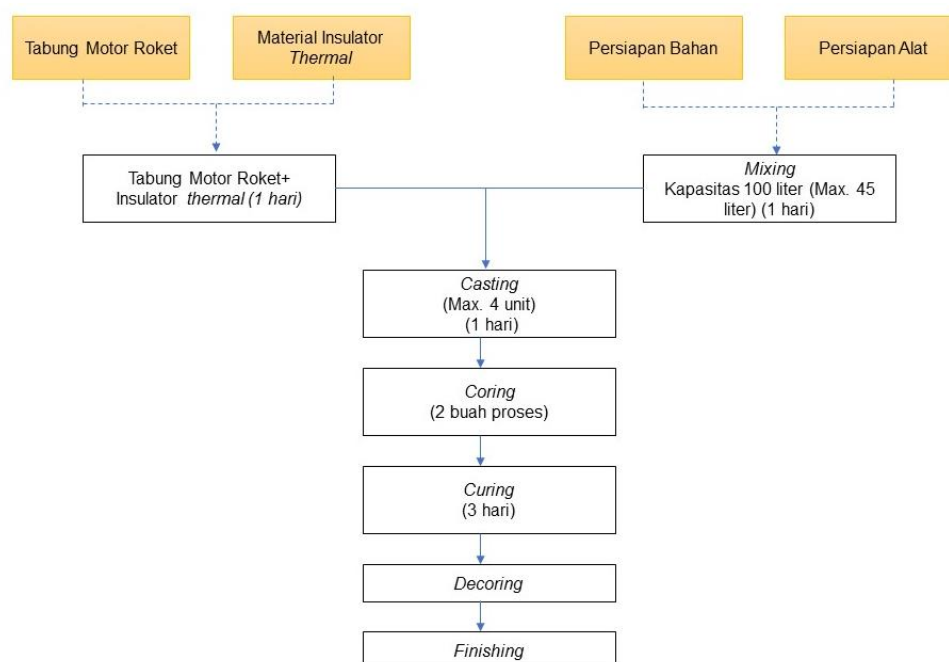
Tabung Motor Roket

Material Insulator Thermal

Persiapan Bahan

Persiapan Alat

Tabung Motor Roket+ Insulator thermal (1 hari)

Mixing
Kapasitas 100 liter (Max. 45 liter) (1 hari)

Casting
(Max. 4 unit)
(1 hari)

Coring
(2 buah proses)

Curing
(3 hari)

Decoring

Finishing